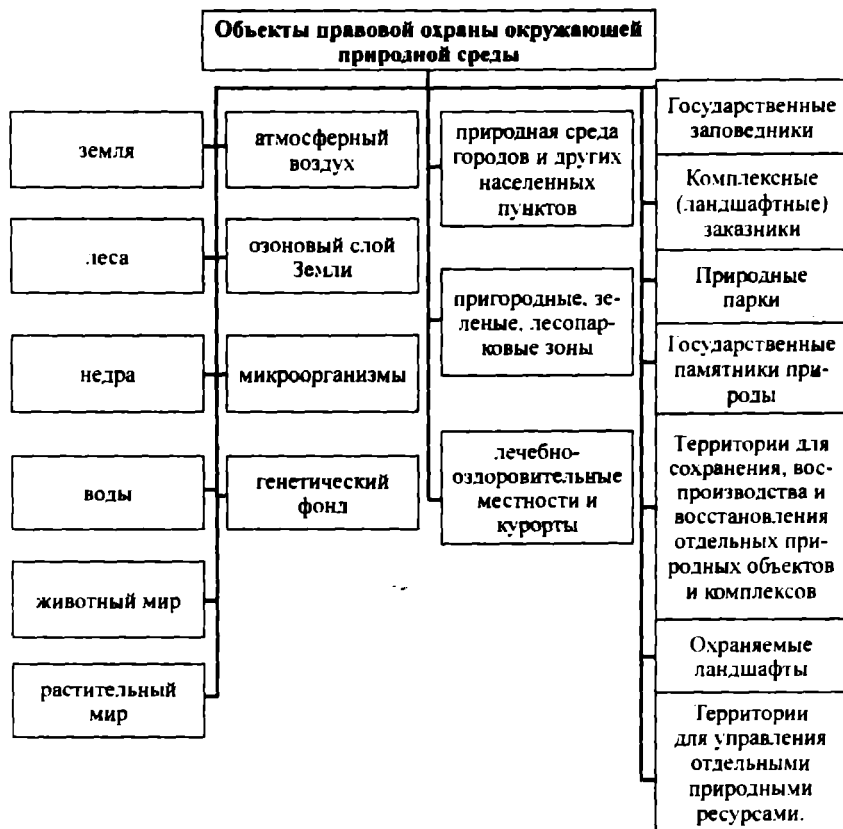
Объекты правовой охраны окружающей природной среды

земля

леса

недра

воды

животный мир

растительный мир

атмосферный воздух

озоновый слой Земли

микроорганизмы

генетический фонд

природная среда городов и других населенных пунктов

пригородные, зеленые, лесопарковые зоны

лечебно-оздоровительные местности и курорты

Государственные заповедники

Комплексные (ландшафтные) заказники

Природные парки

Государственные памятники природы

Территории для сохранения, воспроизводства и восстановления отдельных природных объектов и комплексов

Охраняемые ландшафты

Территории для управления отдельными природными ресурсами.